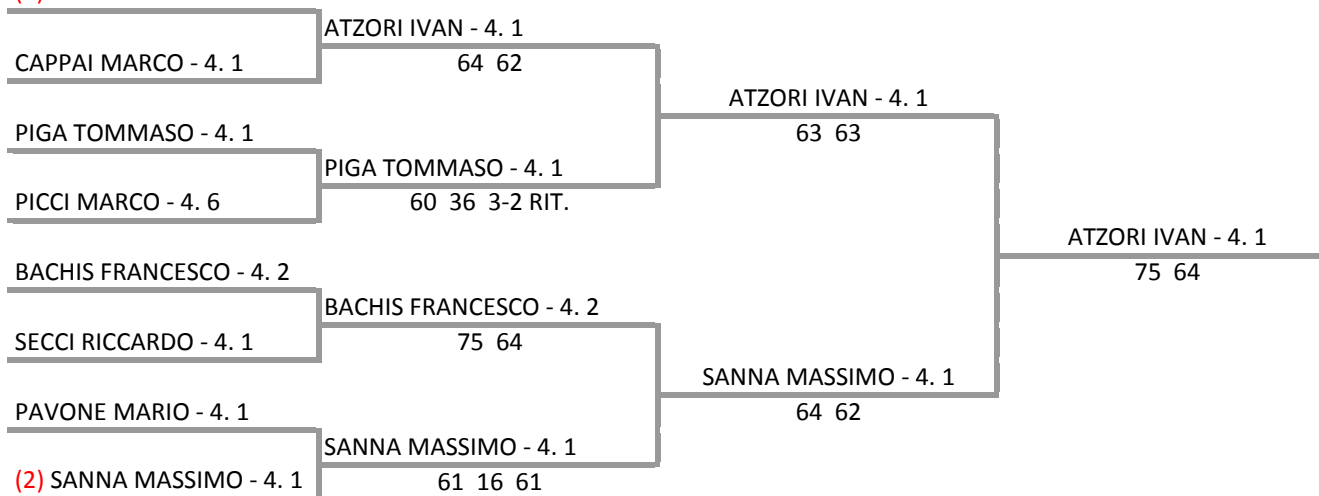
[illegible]
ATZORI IVAN - 4. 1
CAPPAI MARCO - 4. 1
64 62
ATZORI IVAN - 4. 1
PIGA TOMMASO - 4. 1
63 63
PIGA TOMMASO - 4. 1
PICCI MARCO - 4. 6
60 36 3-2 RIT.
ATZORI IVAN - 4. 1
BACHIS FRANCESCO - 4. 2
75 64
BACHIS FRANCESCO - 4. 2
SECCI RICCARDO - 4. 1
75 64
SANNA MASSIMO - 4. 1
PAVONE MARIO - 4. 1
64 62
SANNA MASSIMO - 4. 1
(2) SANNA MASSIMO - 4. 1
61 16 61